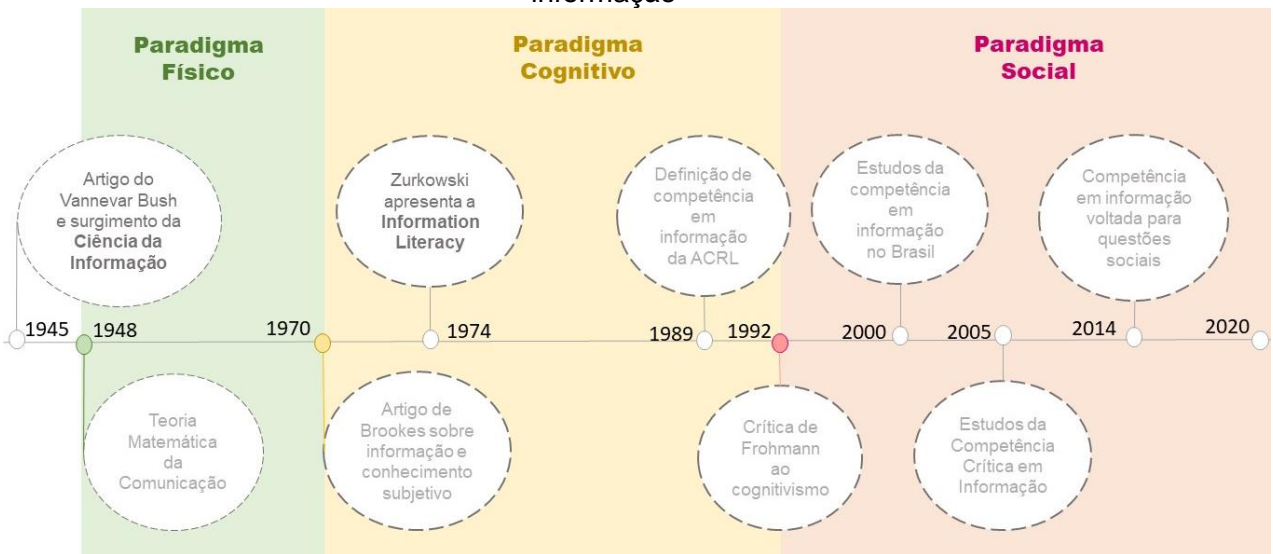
informação

Paradigma Físico

Paradigma Cognitivo

Paradigma Social

Artigo do Vannevar Bush e surgimento da **Ciência da Informação**

Zurkowski apresenta a **Information Literacy**

Definição de competência em informação da ACRL

Estudos da competência em informação no Brasil

Competência em informação voltada para questões sociais

1945 1948 1970 1974 1989 1992 2000 2005 2014 2020

Teoria Matemática da Comunicação

Artigo de Brookes sobre informação e conhecimento subjetivo

Crítica de Frohmann ao cognitivismo

Estudos da Competência Crítica em Informação